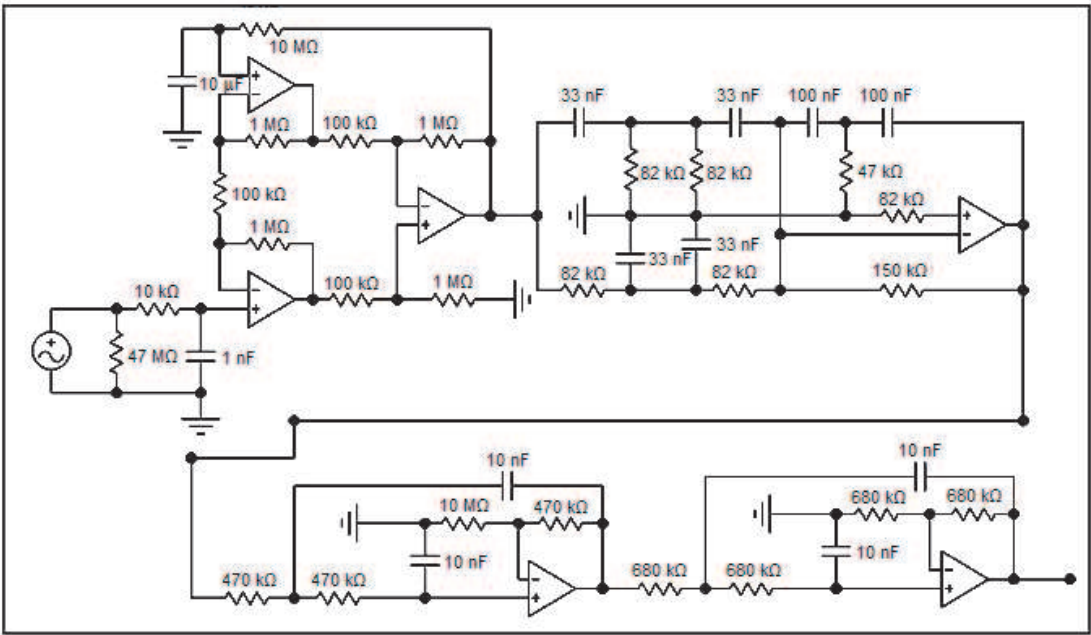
10 MΩ
10 µF
1 MΩ
100 kΩ
1 MΩ
100 kΩ
1 MΩ
100 kΩ
1 MΩ
10 kΩ
47 MΩ
1 nF
33 nF
82 kΩ
82 kΩ
33 nF
33 nF
33 nF
82 kΩ
82 kΩ
100 nF
100 nF
47 kΩ
82 kΩ
150 kΩ
10 nF
10 MΩ
470 kΩ
10 nF
470 kΩ
470 kΩ
680 kΩ
10 nF
680 kΩ
680 kΩ
680 kΩ
10 nF